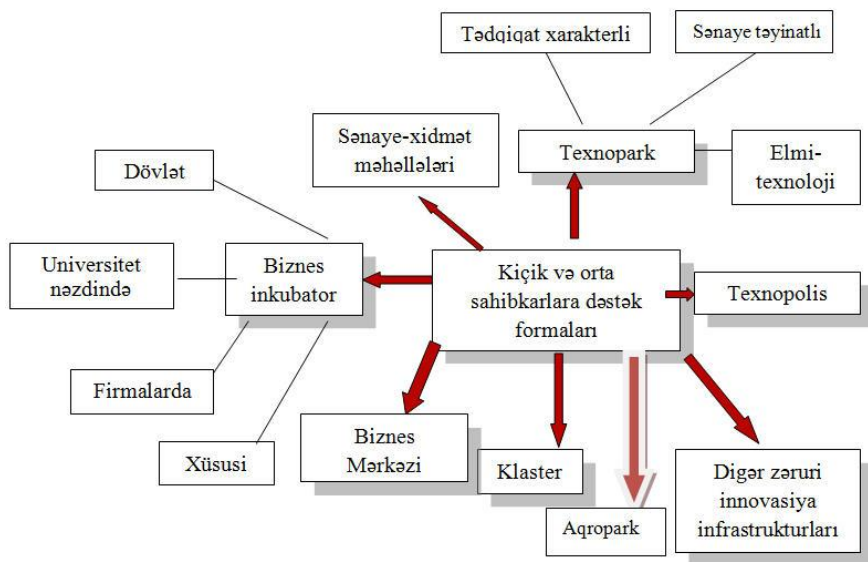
Tədqiqat xarakterli

Sənaye təyinatlı

Sənaye-xidmət məhəllələri

Texnopark

Elmi-texnoloji

Dövlət

Universitet nəzdində

Biznes inkubator

Kiçik və orta sahibkarlara dəstək formaları

Texnopolis

Firmalarda

Xüsusi

Biznes Mərkəzi

Klaster

Aqropark

Digər zəruri innovasiya infrastrukturları